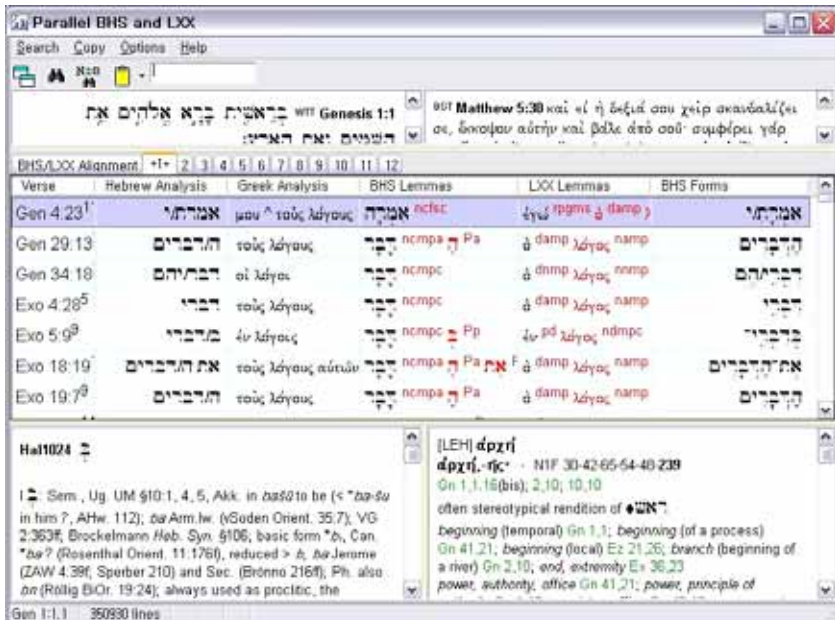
Parallel BHS and LXX

Search Copy Options Help

בְּרֵאשִׁית בָּרָא אֱלֹהִים אֵת הַשָּׁמַיִם וְאֵת הָאָרֶץ׃ WTT Genesis 1:1

BGT Matthew 5:30 καὶ εἰ ἡ δεξιά σου χεὶρ σκανδαλίζει σε, ἔκκοψον αὐτὴν καὶ βάλε ἀπὸ σοῦ· συμφέρει γάρ

BHS/LXX Alignment +|+ 2 3 4 5 6 7 8 9 10 11 12

| Verse | Hebrew Analysis | Greek Analysis | BHS Lemmas | LXX Lemmas | BHS Forms |
|---|---|---|---|---|---|
| Gen 4:23¹ | אִמְרָתִי | μου ^ τοὺς λόγους | אִמְרָה ncfsc | ἐγώ rpgms ὁ damp | אִמְרָתִי |
| Gen 29:13 | הַדְּבָרִים | τοὺς λόγους | דָּבָר ncmpa הַ Pa | ὁ damp λόγος namp | הַדְּבָרִים |
| Gen 34:18 | דִבְרֵיהֶם | οἱ λόγοι | דָּבָר ncmpc | ὁ dnmp λόγος nnmp | דִבְרֵיהֶם |
| Exo 4:28⁵ | דִּבְרֵי | τοὺς λόγους | דָּבָר ncmpc | ὁ damp λόγος namp | דִּבְרֵי |
| Exo 5:9⁹ | בְּדִבְרֵי | ἐν λόγοις | דָּבָר ncmpc בְּ Pp | ἐν pd λόγος ndmpc | בְּדִבְרֵי |
| Exo 18:19 | אֶת הַדְּבָרִים | τοὺς λόγους αὐτῶν | דָּבָר ncmpa הַ Pa אֵת F | ὁ damp λόγος namp | אֶת־הַדְּבָרִים |
| Exo 19:7⁹ | הַדְּבָרִים | τοὺς λόγους | דָּבָר ncmpa הַ Pa | ὁ damp λόγος namp | הַדְּבָרִים |

Hal1024 בְּ

I בְּ: Sem., Ug. UM §10:1, 4, 5, Akk. in *bašû* to be (< *ba-šu* in him?, AHw. 112); *ba* Arm.lw. (vSoden Orient. 35.7); VG 2:363ff, Brockelmann *Heb. Syn.* §106; basic form *bi, Can. *ba? (Rosenthal Orient. 11:176f), reduced > *b*, *ba* Jerome (ZAW 4:39f, Sperber 210) and Sec. (Brönno 216ff); Ph. also *bn* (Röllig BiOr. 19:24); always used as proclitic, the

[LEH] ἀρχή
ἀρχή,-ῆς+ N1F 30-42-65-54-48-239
Gn 1,1.16(bis); 2,10; 10,10
often stereotypical rendition of ראשׁ
beginning (temporal) Gn 1,1; beginning (of a process) Gn 41,21; beginning (local) Ez 21,26; branch (beginning of a river) Gn 2,10; end, extremity Ex 36,23
power, authority, office Gn 41,21; power, principle of

Gen 1:1.1 350930 lines